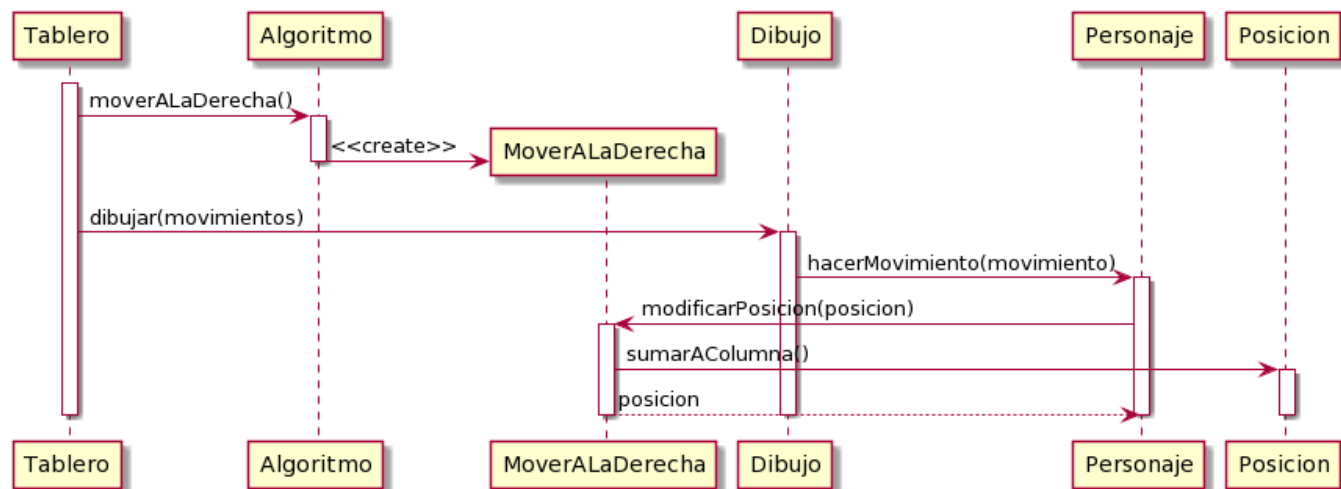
Tablero
Algoritmo
Dibujo
Personaje
Posicion

moverALaDerecha()
<<create>>
MoverALaDerecha
dibujar(movimientos)
hacerMovimiento(movimiento)
modificarPosicion(posicion)
sumarAColumna()
posicion

Tablero
Algoritmo
MoverALaDerecha
Dibujo
Personaje
Posicion